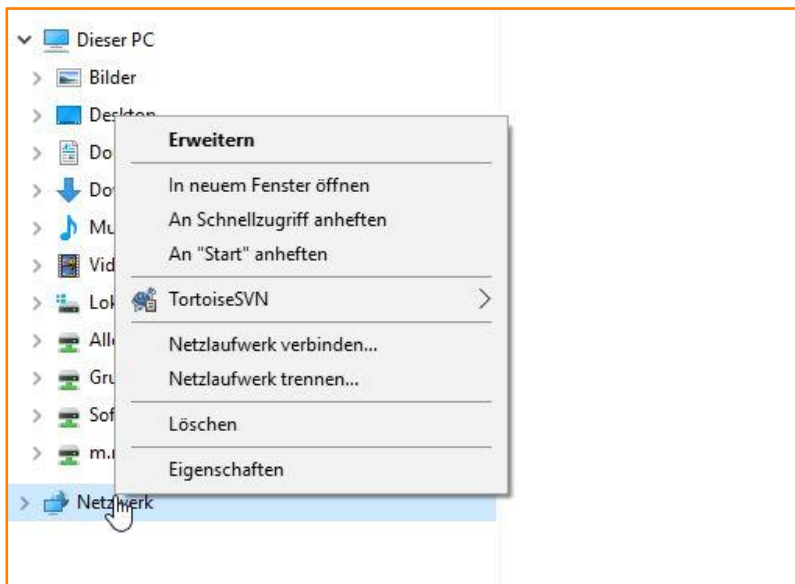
Dieser PC
Bilder
Desktop
Do
Do
Mu
Vid
Lok
Alle
Gru
Sof
m.r
Netzwerk

Erweitern
In neuem Fenster öffnen
An Schnellzugriff anheften
An "Start" anheften
TortoiseSVN
Netzlaufwerk verbinden...
Netzlaufwerk trennen...
Löschen
Eigenschaften